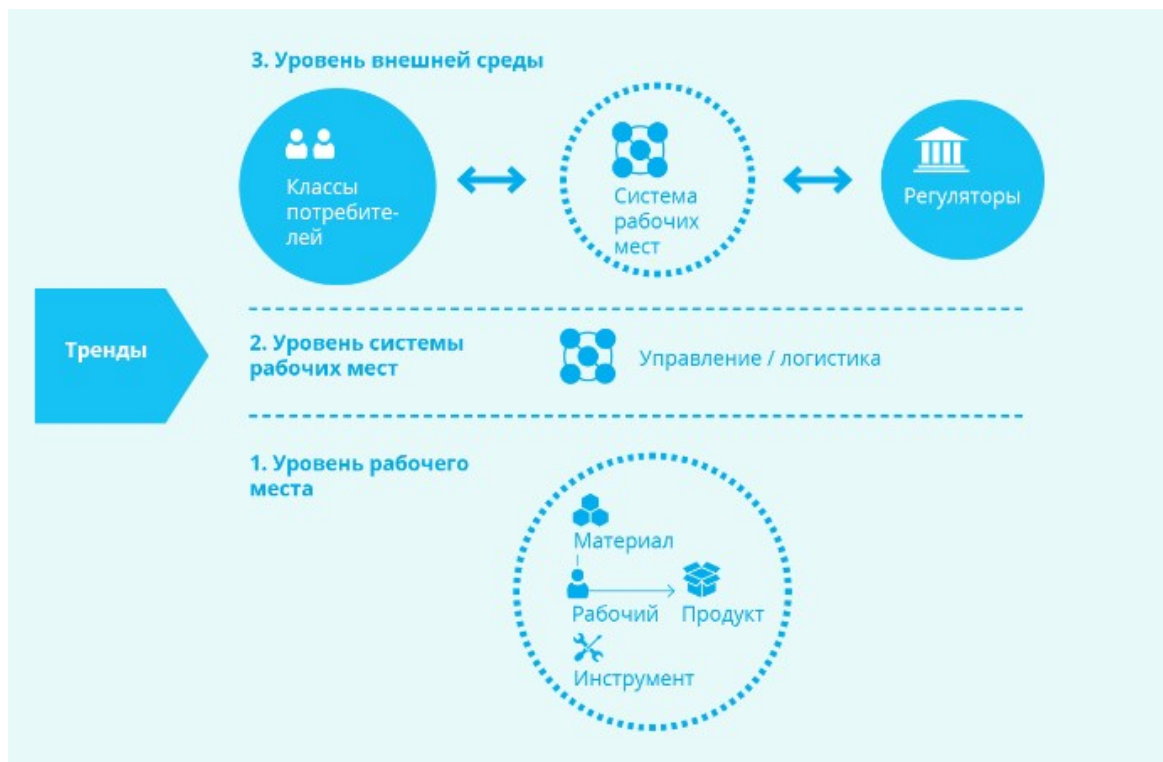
3. Уровень внешней среды

Классы потребителей

Система рабочих мест

Регуляторы

Тренды

2. Уровень системы рабочих мест

Управление / логистика

1. Уровень рабочего места

Материал

Рабочий

Продукт

Инструмент